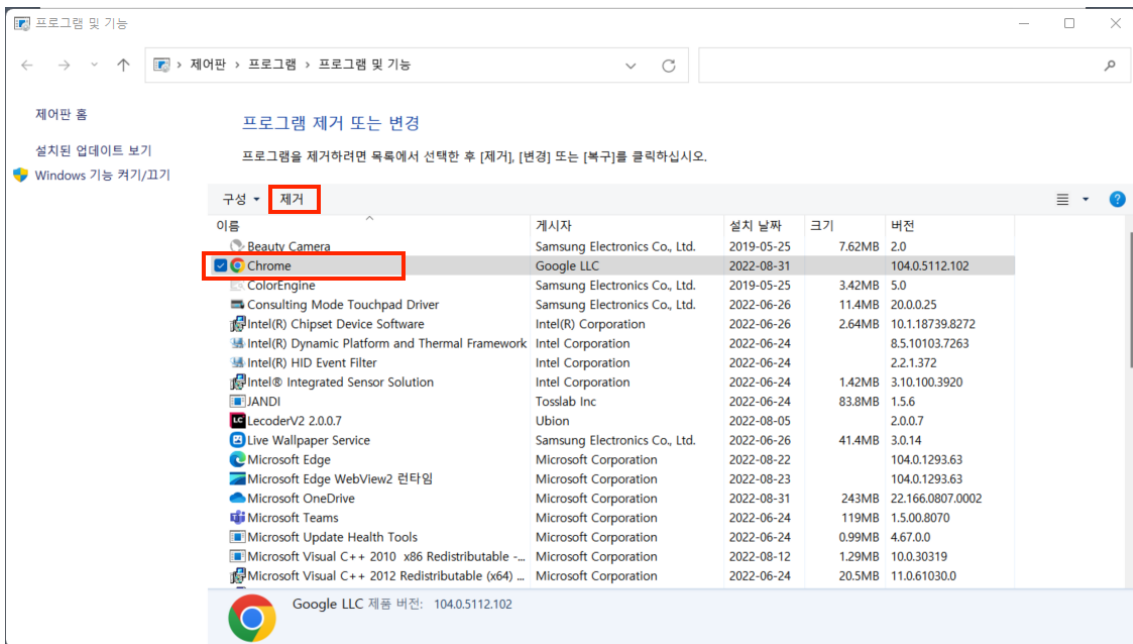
프로그램 및 기능

제어판 › 프로그램 › 프로그램 및 기능

제어판 홈

설치된 업데이트 보기

Windows 기능 켜기/끄기

프로그램 제거 또는 변경

프로그램을 제거하려면 목록에서 선택한 후 [제거], [변경] 또는 [복구]를 클릭하십시오.

구성 ▾ 제거

| 이름 | 게시자 | 설치 날짜 | 크기 | 버전 |
|---|---|---|---|---|
| Beauty Camera | Samsung Electronics Co., Ltd. | 2019-05-25 | 7.62MB | 2.0 |
| Chrome | Google LLC | 2022-08-31 | | 104.0.5112.102 |
| ColorEngine | Samsung Electronics Co., Ltd. | 2019-05-25 | 3.42MB | 5.0 |
| Consulting Mode Touchpad Driver | Samsung Electronics Co., Ltd. | 2022-06-26 | 11.4MB | 20.0.0.25 |
| Intel(R) Chipset Device Software | Intel(R) Corporation | 2022-06-26 | 2.64MB | 10.1.18739.8272 |
| Intel(R) Dynamic Platform and Thermal Framework | Intel Corporation | 2022-06-24 | | 8.5.10103.7263 |
| Intel(R) HID Event Filter | Intel Corporation | 2022-06-24 | | 2.2.1.372 |
| Intel® Integrated Sensor Solution | Intel Corporation | 2022-06-24 | 1.42MB | 3.10.100.3920 |
| JANDI | Tosslab Inc | 2022-06-24 | 83.8MB | 1.5.6 |
| LecoderV2 2.0.0.7 | Ubion | 2022-08-05 | | 2.0.0.7 |
| Live Wallpaper Service | Samsung Electronics Co., Ltd. | 2022-06-26 | 41.4MB | 3.0.14 |
| Microsoft Edge | Microsoft Corporation | 2022-08-22 | | 104.0.1293.63 |
| Microsoft Edge WebView2 런타임 | Microsoft Corporation | 2022-08-23 | | 104.0.1293.63 |
| Microsoft OneDrive | Microsoft Corporation | 2022-08-31 | 243MB | 22.166.0807.0002 |
| Microsoft Teams | Microsoft Corporation | 2022-06-24 | 119MB | 1.5.00.8070 |
| Microsoft Update Health Tools | Microsoft Corporation | 2022-06-24 | 0.99MB | 4.67.0.0 |
| Microsoft Visual C++ 2010 x86 Redistributable -... | Microsoft Corporation | 2022-08-12 | 1.29MB | 10.0.30319 |
| Microsoft Visual C++ 2012 Redistributable (x64) ... | Microsoft Corporation | 2022-06-24 | 20.5MB | 11.0.61030.0 |

Google LLC 제품 버전: 104.0.5112.102